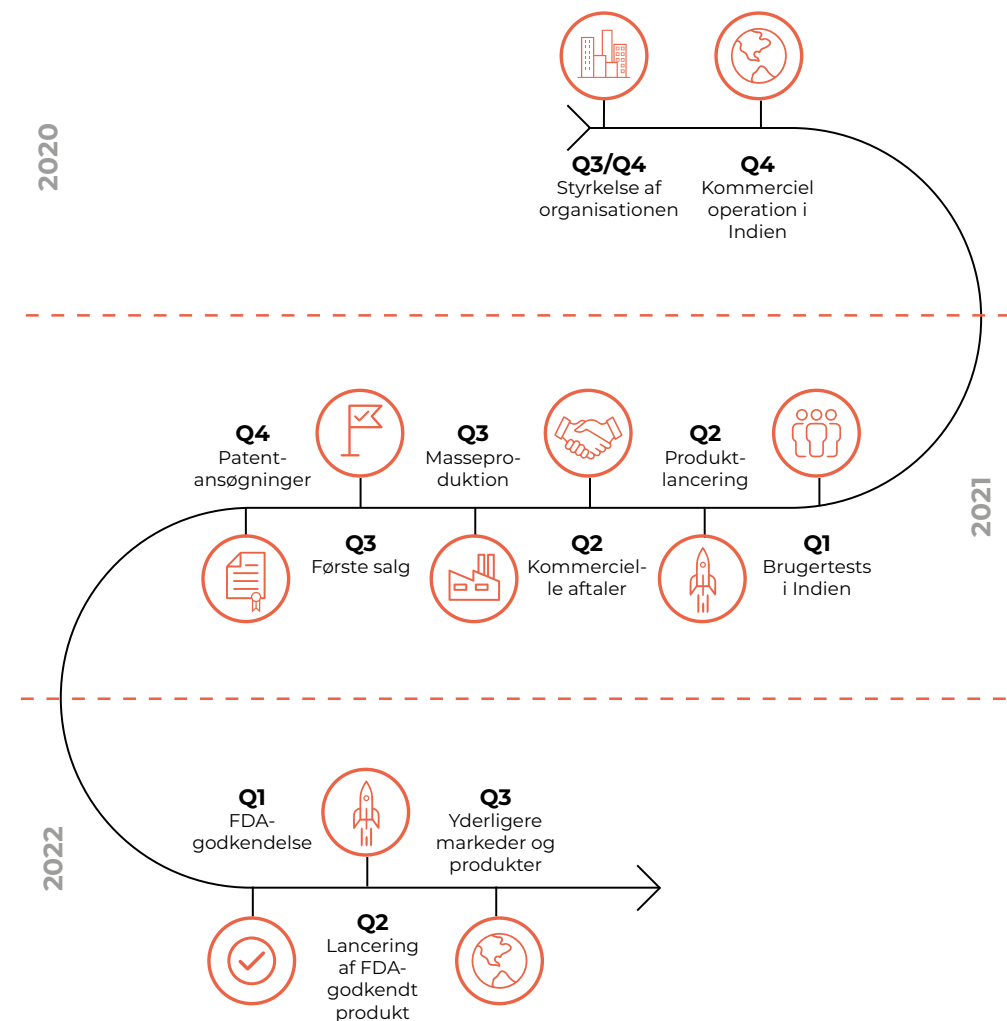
2020

Q3/Q4
Styrkelse af organisationen

Q4
Kommerciel operation i Indien

2021

Q1
Brugertests i Indien

Q2
Produktlancering

Q2
Kommercielle aftaler

Q3
Masseproduktion

Q3
Første salg

Q4
Patentansøgninger

2022

Q1
FDA-godkendelse

Q2
Lancering af FDA-godkendt produkt

Q3
Yderligere markeder og produkter